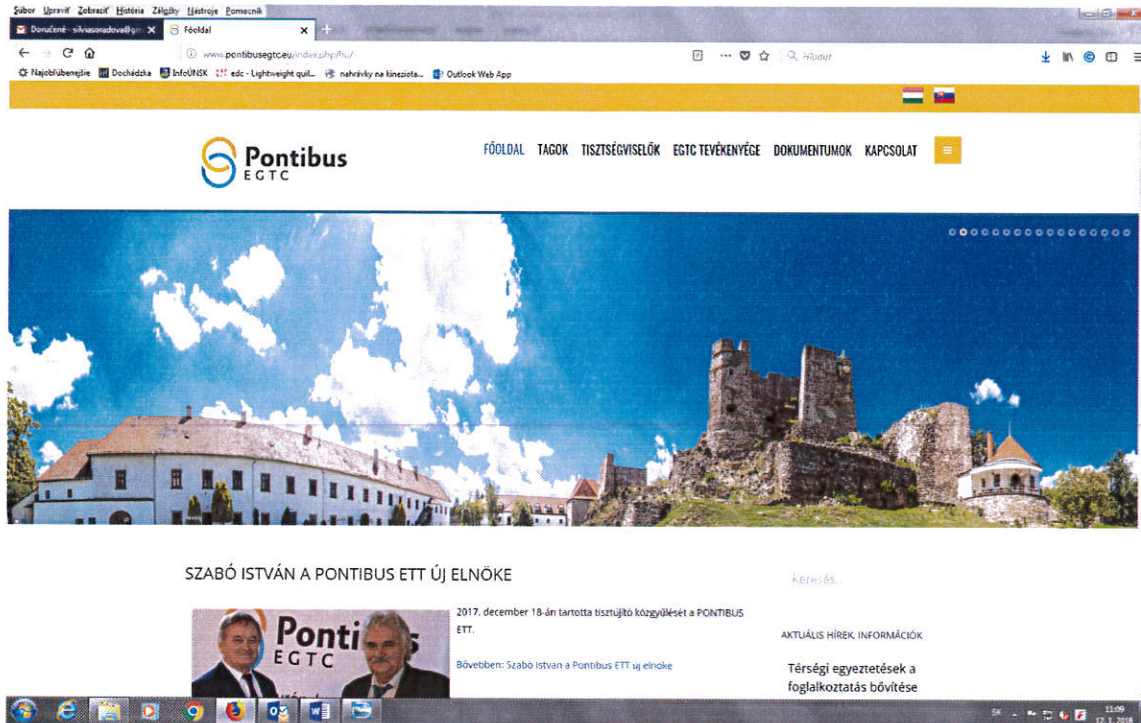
Súbor Upraviť Zobraziť História Záložky Nástroje Pomocník

Doručené - silviasoradova@gm × Főoldal × +

www.pontibusegtc.eu/index.php/hu/

Hľadať

Najobľúbenejšie Dochádzka InfoUNSK edc - Lightweight quil... nahrávky na kineziota... Outlook Web App

Pontibus EGTC

FŐOLDAL TAGOK TISZTSÉGVISELŐK EGTC TEVÉKENYÉGE DOKUMENTUMOK KAPCSOLAT

SZABÓ ISTVÁN A PONTIBUS ETT ÚJ ELNÖKE

Ponti EGTC

2017. december 18-án tartotta tisztújító közgyűlését a PONTIBUS ETT.

Bővebben: Szabó István a Pontibus ETT új elnöke

Keresés...

AKTUÁLIS HÍREK, INFORMÁCIÓK

Térségi egyeztetések a foglalkoztatás bővítése

SK 11:09 12. 1. 2018